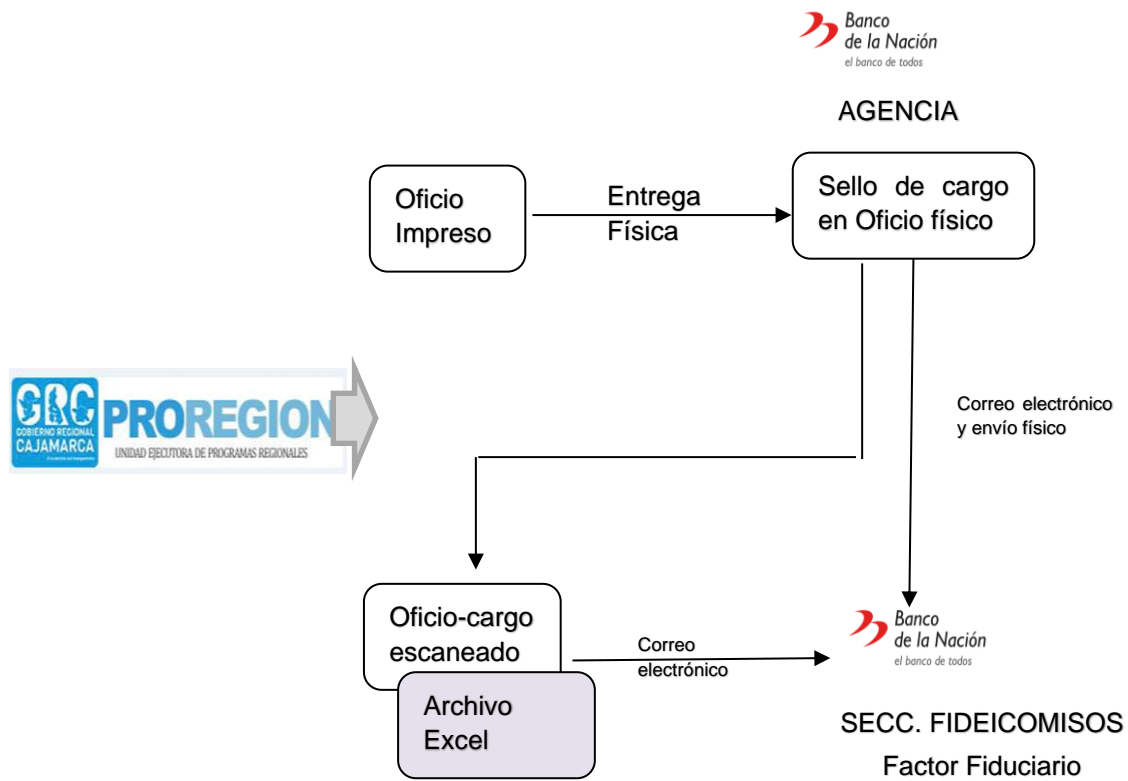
Banco de la Nación
el banco de todos

AGENCIA

Oficio Impreso

Entrega Física

Sello de cargo en Oficio físico

GRC
GOBIERNO REGIONAL CAJAMARCA
PROREGION
UNIDAD EJECUTORA DE PROGRAMAS REGIONALES

Correo electrónico y envío físico

Oficio-cargo escaneado

Archivo Excel

Correo electrónico

Banco de la Nación
el banco de todos

SECC. FIDEICOMISOS
Factor Fiduciario